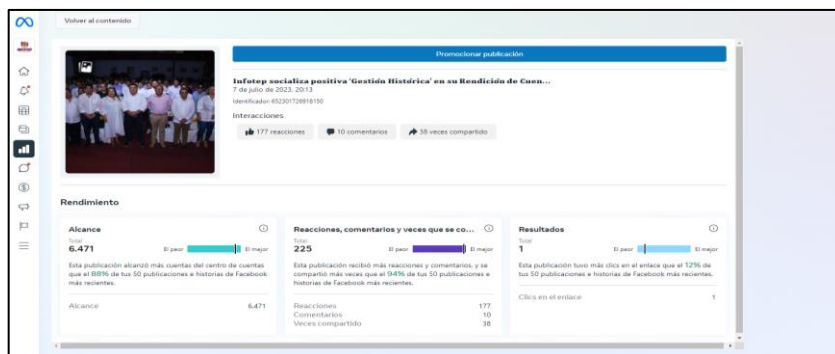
Volver al contenido

Promocionar publicación

Infotep socializa positiva 'Gestión Histórica' en su Rendición de Cuen...
7 de julio de 2023, 20:13
Identificador: 652301728918150

Interacciones

177 reacciones
10 comentarios
38 veces compartido

Rendimiento

Alcance
Total
6.471
El peor
El mejor
Esta publicación alcanzó más cuentas del centro de cuentas que el 88% de tus 50 publicaciones e historias de Facebook más recientes.
Alcance 6.471

Reacciones, comentarios y veces que se co...
Total
225
El peor
El mejor
Esta publicación recibió más reacciones y comentarios, y se compartió más veces que el 94% de tus 50 publicaciones e historias de Facebook más recientes.
Reacciones 177
Comentarios 10
Veces compartido 38

Resultados
Total
1
El peor
El mejor
Esta publicación tuvo más clics en el enlace que el 12% de tus 50 publicaciones e historias de Facebook más recientes.
Clics en el enlace 1